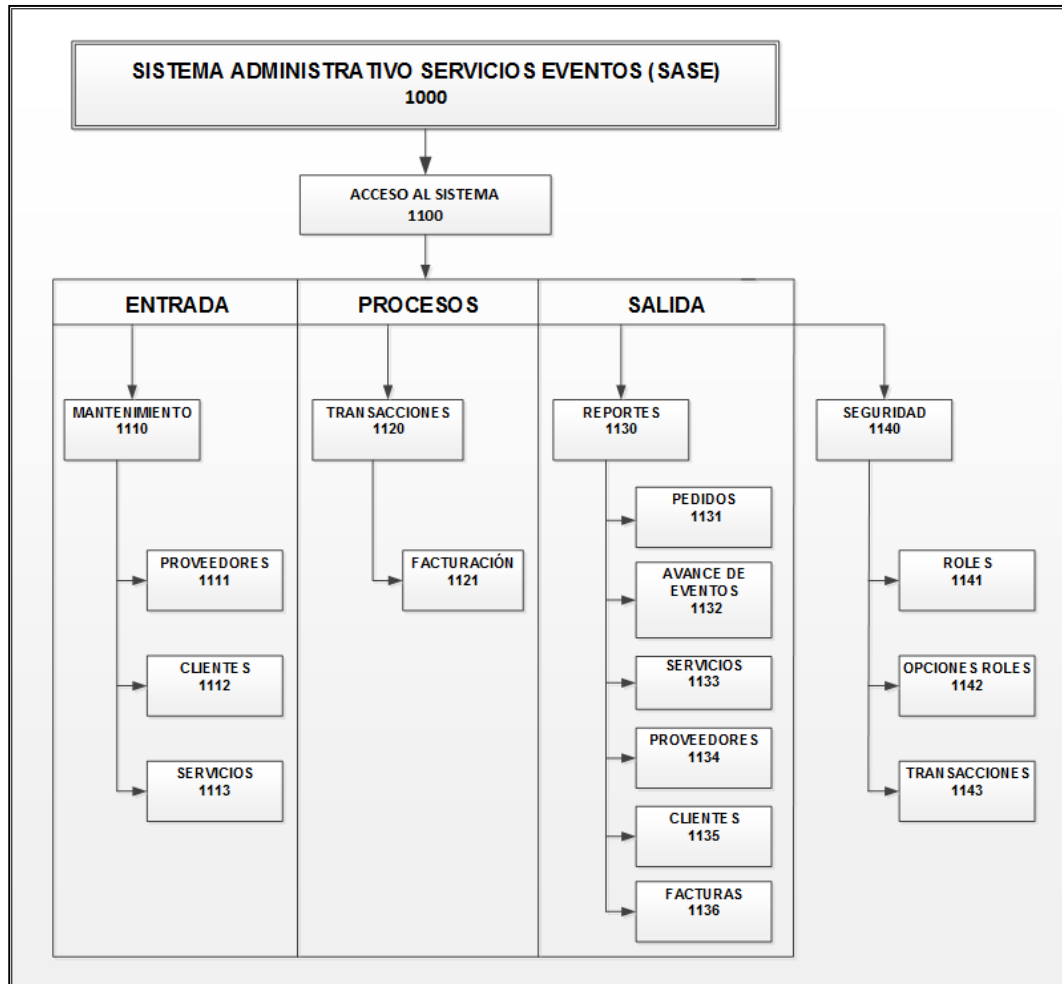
SISTEMA ADMINISTRATIVO SERVICIOS EVENTOS (SASE)
1000

ACCESO AL SISTEMA
1100

ENTRADA

PROCESOS

SALIDA

MANTENIMIENTO
1110

PROVEEDORES
1111

CLIENTES
1112

SERVICIOS
1113

TRANSACCIONES
1120

FACTURACIÓN
1121

REPORTES
1130

PEDIDOS
1131

AVANCE DE EVENTOS
1132

SERVICIOS
1133

PROVEEDORES
1134

CLIENTES
1135

FACTURAS
1136

SEGURIDAD
1140

ROLES
1141

OPCIONES ROLES
1142

TRANSACCIONES
1143